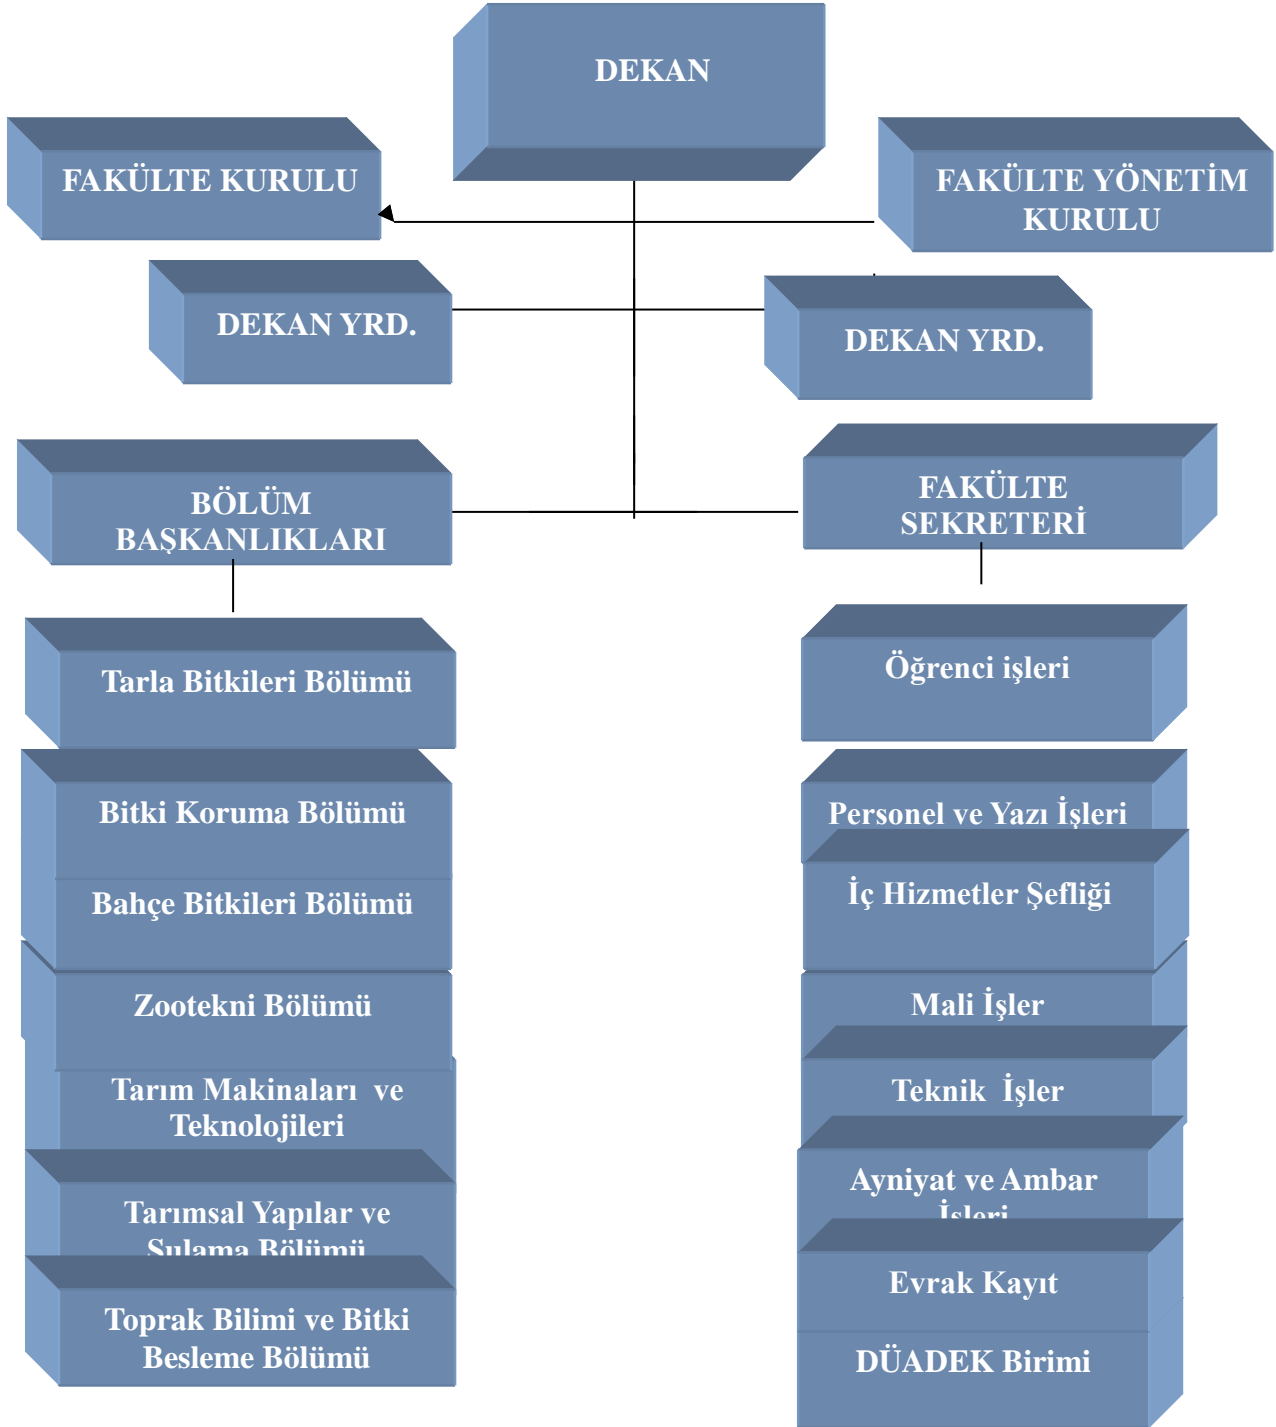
DEKAN

FAKÜLTE KURULU

FAKÜLTE YÖNETİM KURULU

DEKAN YRD.

DEKAN YRD.

BÖLÜM BAŞKANLIKLARI

FAKÜLTE SEKRETERİ

Tarla Bitkileri Bölümü

Bitki Koruma Bölümü

Bahçe Bitkileri Bölümü

Zootekni Bölümü

Tarım Makinaları ve Teknolojileri

Tarımsal Yapılar ve Sulama Bölümü

Toprak Bilimi ve Bitki Besleme Bölümü

Öğrenci işleri

Personel ve Yazı İşleri

İç Hizmetler Şefliği

Mali İşler

Teknik İşler

Ayniyat ve Ambar İşleri

Evrak Kayıt

DÜADEK Birimi